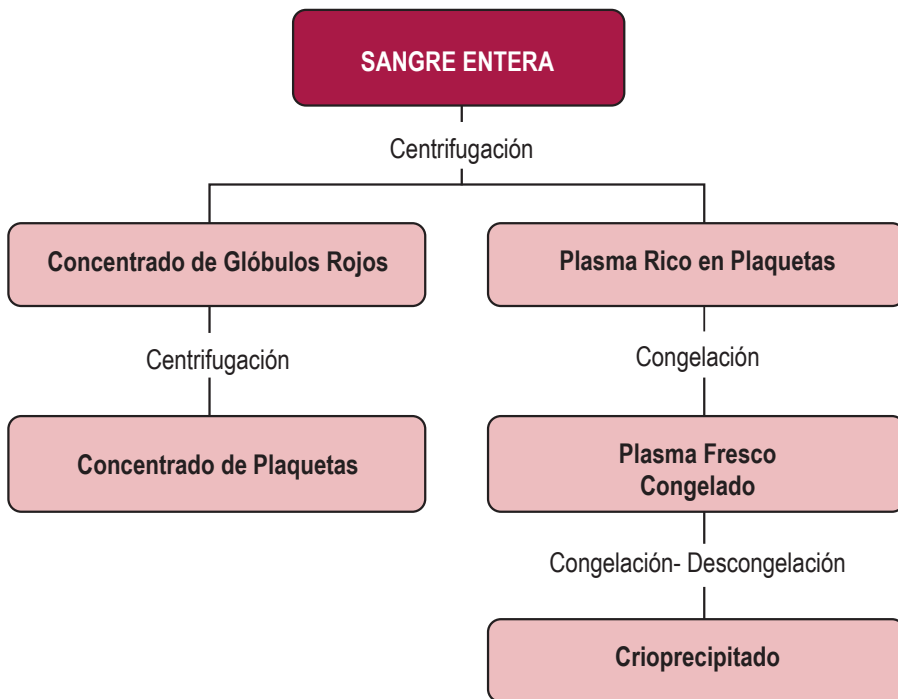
SANGRE ENTERA

Centrifugación

Concentrado de Glóbulos Rojos

Centrifugación

Concentrado de Plaquetas

Plasma Rico en Plaquetas

Congelación

Plasma Fresco Congelado

Congelación- Descongelación

Crioprecipitado